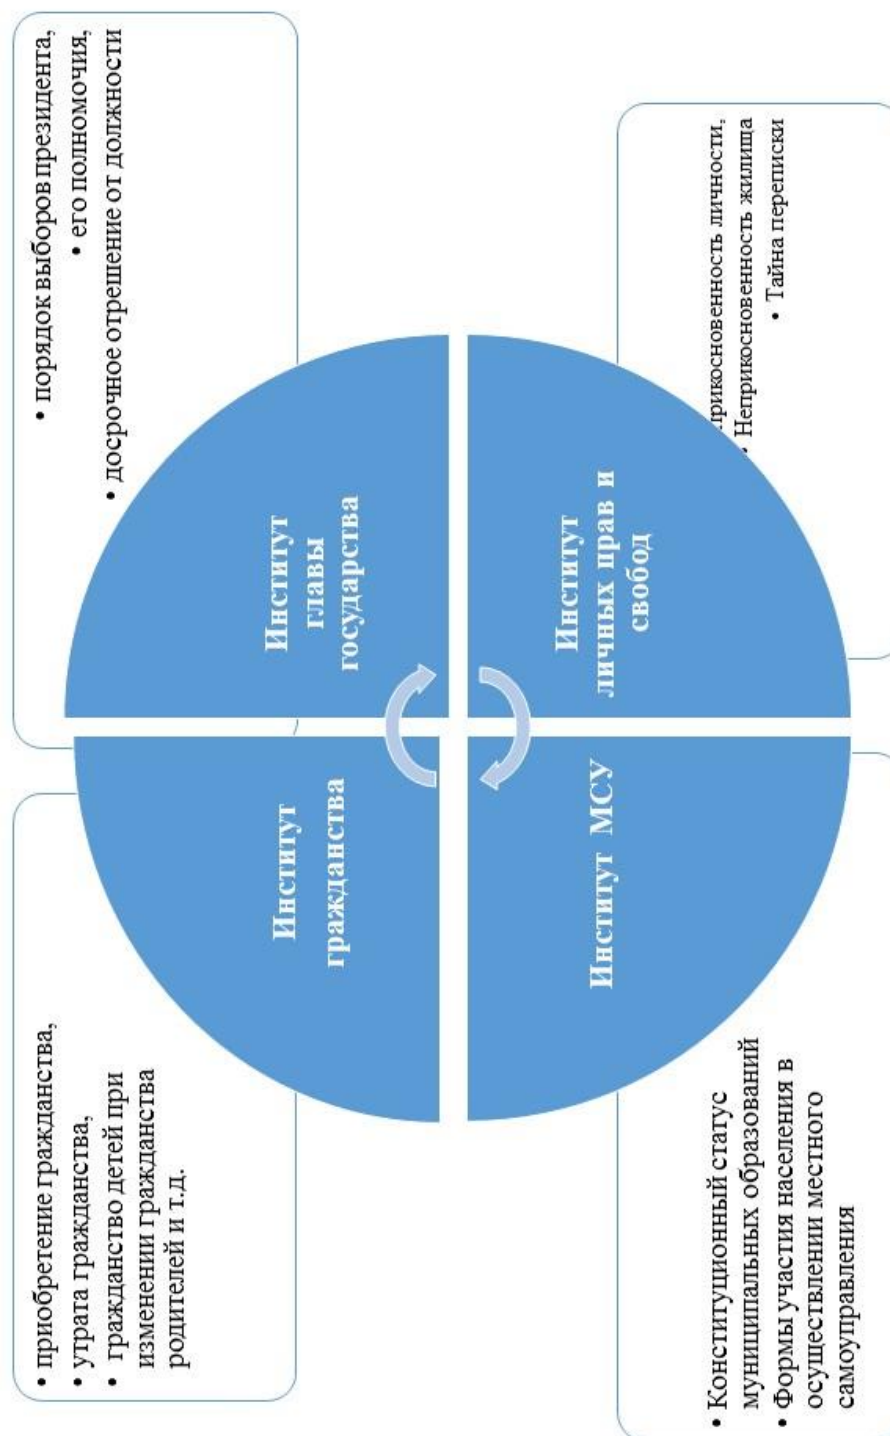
• порядок выборов президента,
• его полномочия,
• досрочное отрешение от должности

Институт главы государства

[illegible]прикосновенность личности,
• Неприкосновенность жилища
• Тайна переписки

Институт личных прав и свобод

Институт гражданства

• приобретение гражданства,
• утрата гражданства,
• гражданство детей при изменении гражданства родителей и т.д.

Институт МСУ

• Конституционный статус муниципальных образований
• Формы участия населения в осуществлении местного самоуправления